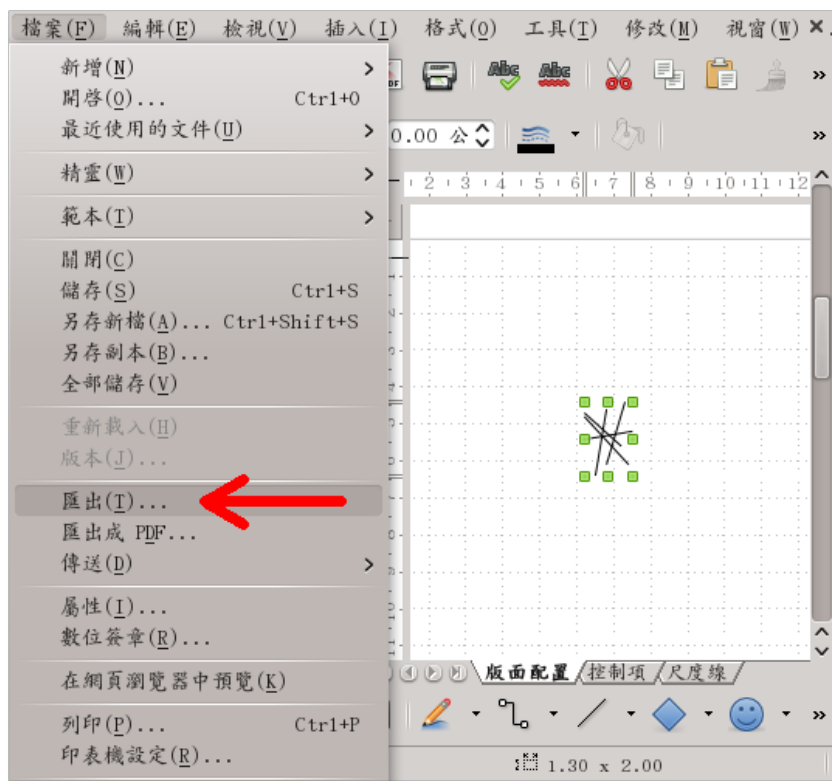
檔案(F) 編輯(E) 檢視(V) 插入(I) 格式(O) 工具(T) 修改(M) 視窗(W)

新增(N) >
開啓(O)... Ctrl+O
最近使用的文件(U) >
精靈(W) >
範本(T) >
關閉(C)
儲存(S) Ctrl+S
另存新檔(A)... Ctrl+Shift+S
另存副本(B)...
全部儲存(V)
重新載入(H)
版本(J)...
匯出(T)...
匯出成 PDF...
傳送(D) >
屬性(I)...
數位簽章(R)...
在網頁瀏覽器中預覽(K)
列印(P)... Ctrl+P
印表機設定(R)...

0.00 公

2 3 4 5 6 7 8 9 10 11 12

版面配置 控制項 尺度線

1.30 x 2.00